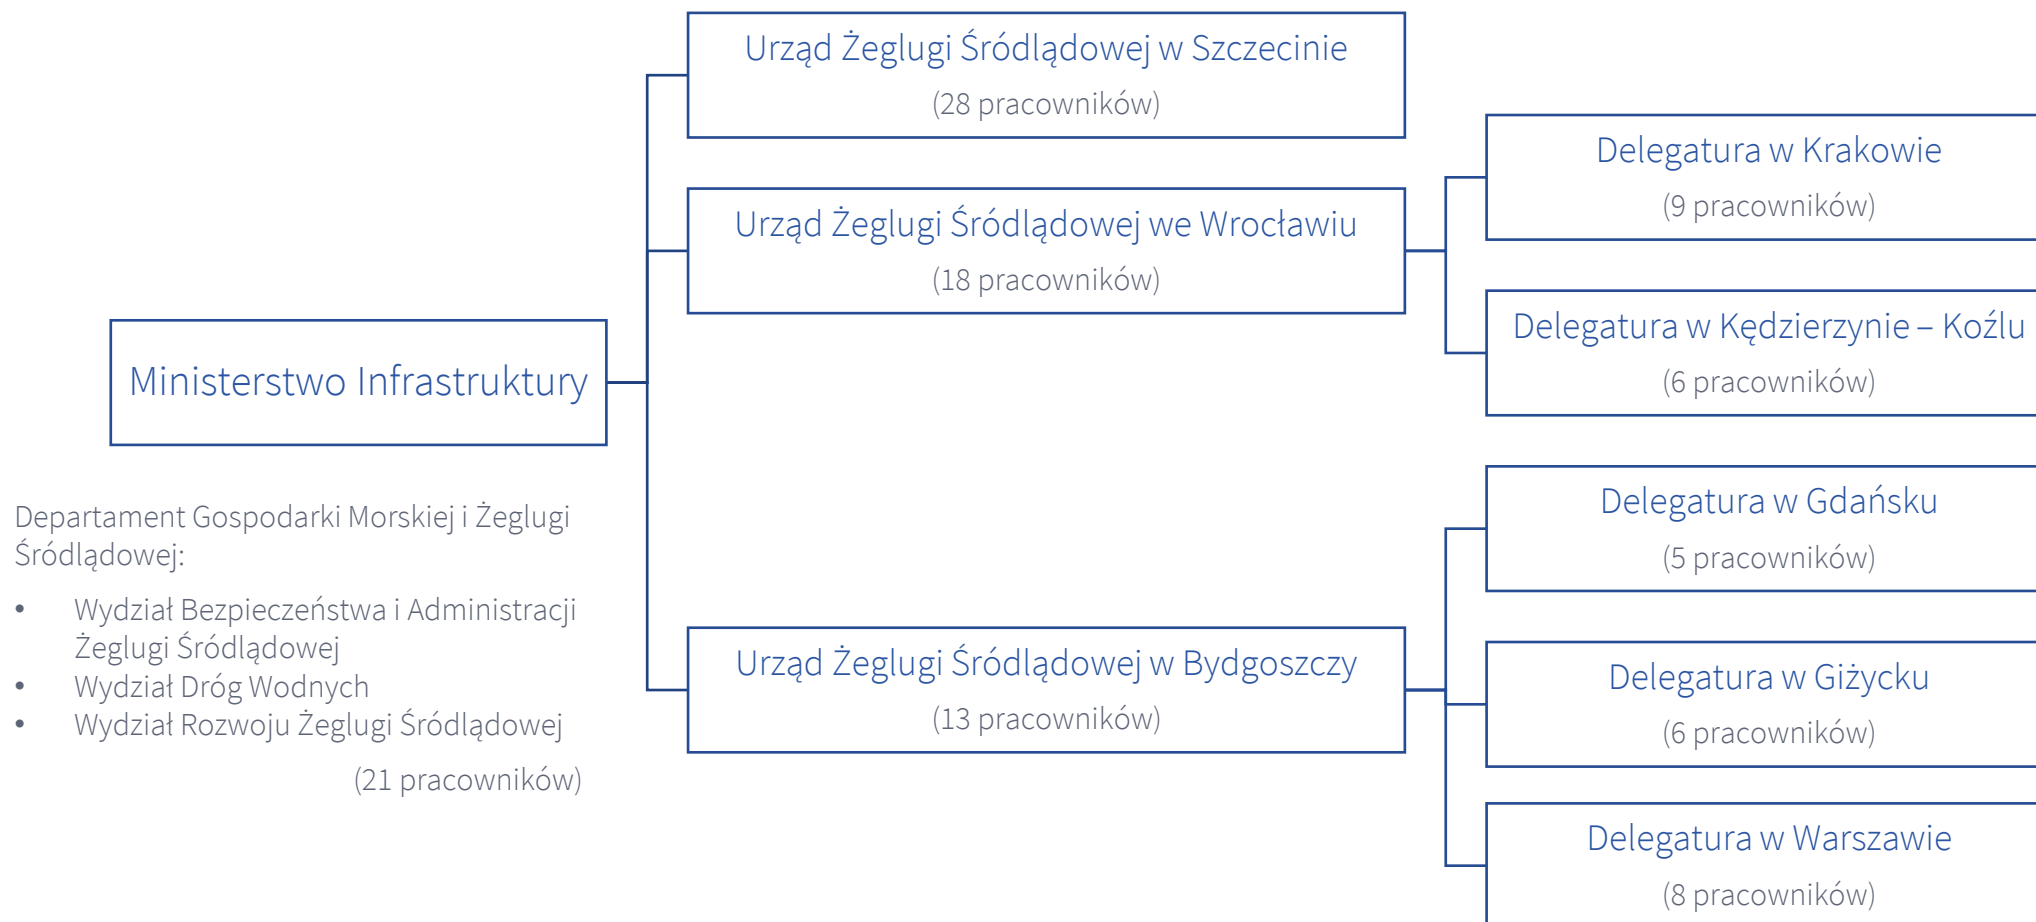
Ministerstwo Infrastruktury

Departament Gospodarki Morskiej i Żeglugi Śródlądowej:

- Wydział Bezpieczeństwa i Administracji Żeglugi Śródlądowej
- Wydział Dróg Wodnych
- Wydział Rozwoju Żeglugi Śródlądowej

(21 pracowników)

Urząd Żeglugi Śródlądowej w Szczecinie
(28 pracowników)

Urząd Żeglugi Śródlądowej we Wrocławiu
(18 pracowników)

Delegatura w Krakowie
(9 pracowników)

Delegatura w Kędzierzynie – Koźlu
(6 pracowników)

Urząd Żeglugi Śródlądowej w Bydgoszczy
(13 pracowników)

Delegatura w Gdańsku
(5 pracowników)

Delegatura w Giżycku
(6 pracowników)

Delegatura w Warszawie
(8 pracowników)